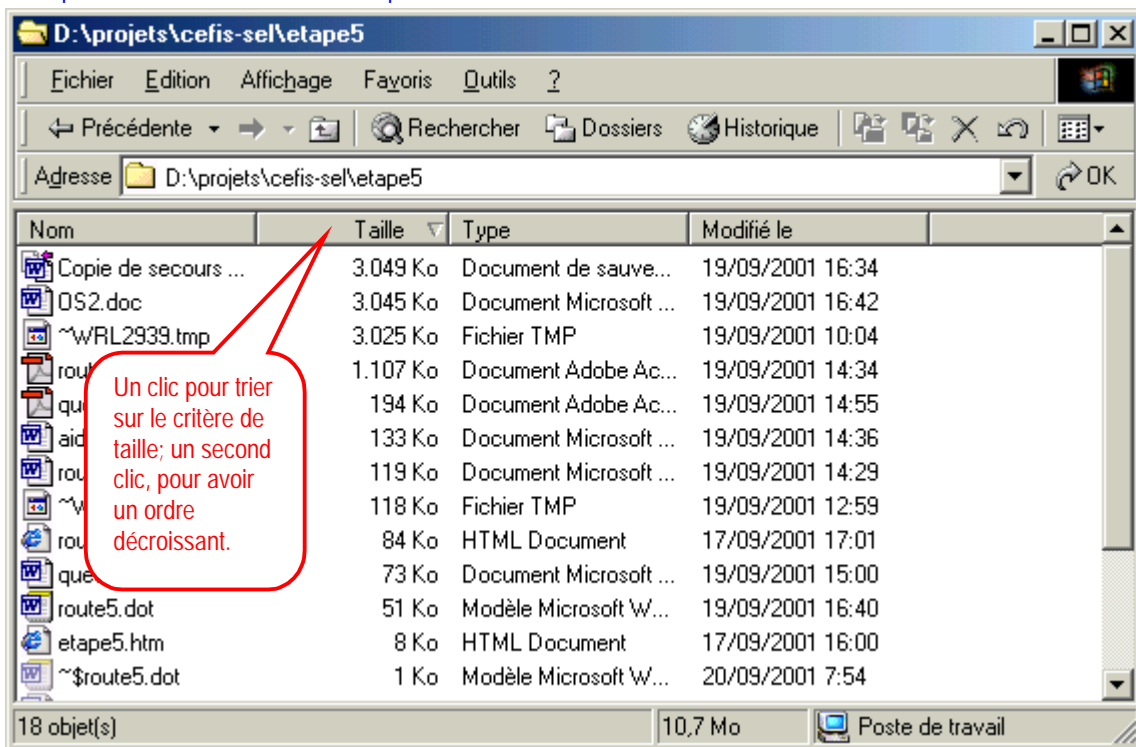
D:\projets\cefis-sel\etape5

Fichier Edition Affichage Favoris Outils ?

Précédente Rechercher Dossiers Historique

Adresse D:\projets\cefis-sel\etape5 OK

| Nom | Taille | Type | Modifié le |
|---|---|---|---|
| Copie de secours ... | 3.049 Ko | Document de sauve... | 19/09/2001 16:34 |
| OS2.doc | 3.045 Ko | Document Microsoft ... | 19/09/2001 16:42 |
| ~WRL2939.tmp | 3.025 Ko | Fichier TMP | 19/09/2001 10:04 |
| rou | 1.107 Ko | Document Adobe Ac... | 19/09/2001 14:34 |
| que | 194 Ko | Document Adobe Ac... | 19/09/2001 14:55 |
| aid | 133 Ko | Document Microsoft ... | 19/09/2001 14:36 |
| rou | 119 Ko | Document Microsoft ... | 19/09/2001 14:29 |
| ~W | 118 Ko | Fichier TMP | 19/09/2001 12:59 |
| rou | 84 Ko | HTML Document | 17/09/2001 17:01 |
| que | 73 Ko | Document Microsoft ... | 19/09/2001 15:00 |
| route5.dot | 51 Ko | Modèle Microsoft W... | 19/09/2001 16:40 |
| etape5.htm | 8 Ko | HTML Document | 17/09/2001 16:00 |
| ~$route5.dot | 1 Ko | Modèle Microsoft W... | 20/09/2001 7:54 |

Un clic pour trier sur le critère de taille; un second clic, pour avoir un ordre décroissant.

18 objet(s) 10,7 Mo Poste de travail